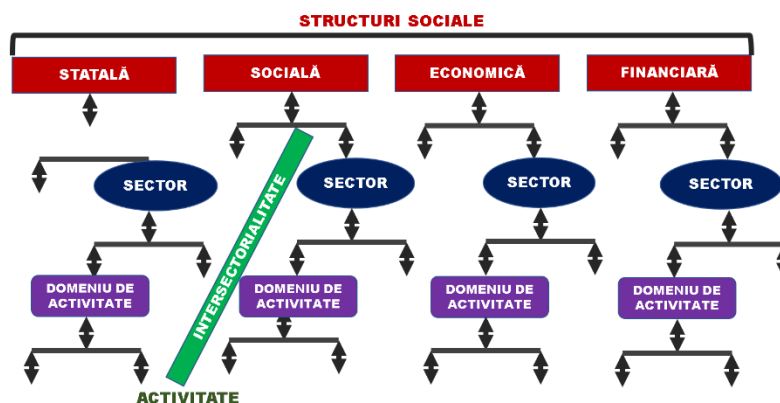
STRUCTURI SOCIALE

STATALĂ

SOCIALĂ

ECONOMICĂ

FINANCIARĂ

SECTOR

SECTOR

SECTOR

SECTOR

INTERSECTORIALITATE

DOMENIU DE ACTIVITATE

DOMENIU DE ACTIVITATE

DOMENIU DE ACTIVITATE

DOMENIU DE ACTIVITATE

ACTIVITATE